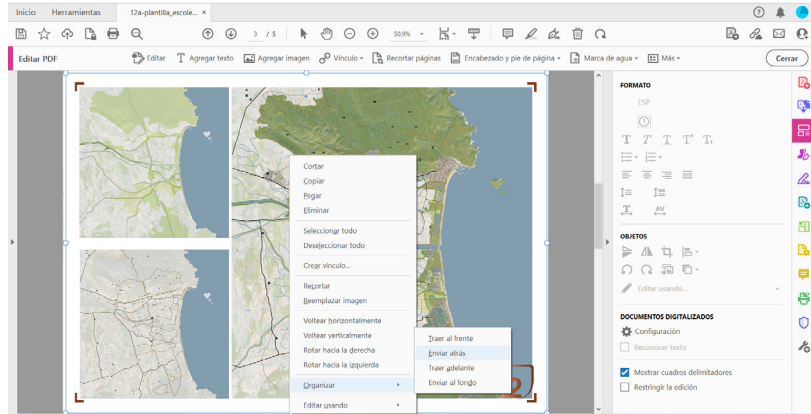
Inicio Herramientas 12a-plantilla_escole... ×

3 / 5 50.9%

Editar PDF Editar Agregar texto Agregar imagen Vínculo Recortar páginas Encabezado y pie de página Marca de agua Más Cerrar

Cortar
Copiar
Pegar
Eliminar
Seleccionar todo
Deseleccionar todo
Crear vínculo...
Recortar
Reemplazar imagen
Voltear horizontalmente
Voltear verticalmente
Rotar hacia la derecha
Rotar hacia la izquierda
Organizar
Editar usando

Traer al frente
Enviar atrás
Traer adelante
Enviar al fondo

FORMATO
ESP

OBJETOS
Editar usando...

DOCUMENTOS DIGITALIZADOS
Configuración
Reconocer texto

Mostrar cuadros delimitadores
Restringir la edición